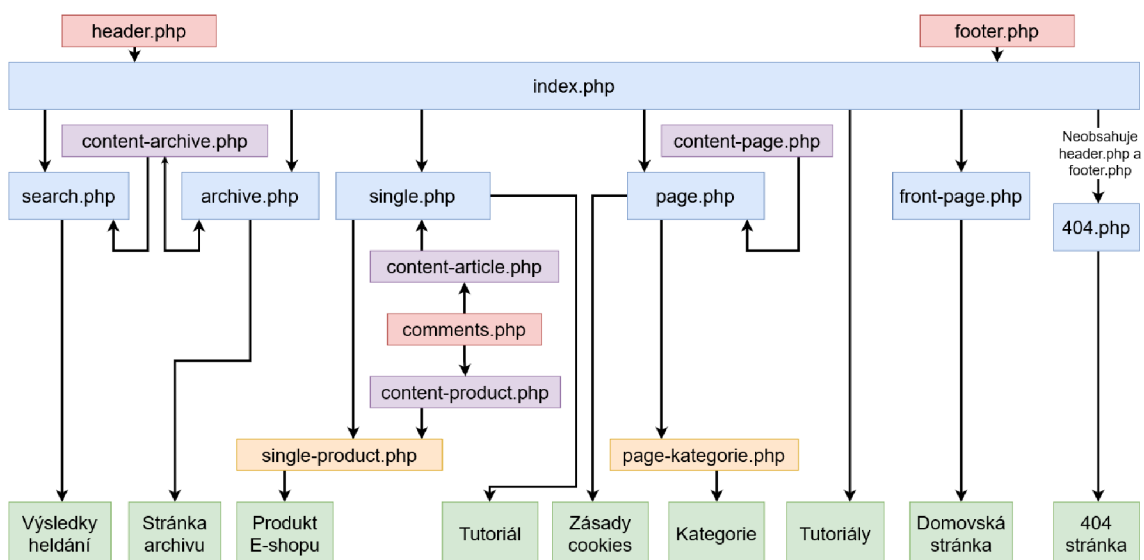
header.php

footer.php

index.php

content-archive.php

content-page.php

Neobsahuje header.php a footer.php

search.php

archive.php

single.php

page.php

front-page.php

404.php

content-article.php

comments.php

content-product.php

single-product.php

page-kategorie.php

Výsledky heldání

Stránka archivu

Produkt E-shopu

Tutoriál

Zásady cookies

Kategorie

Tutoriály

Domovská stránka

404 stránka